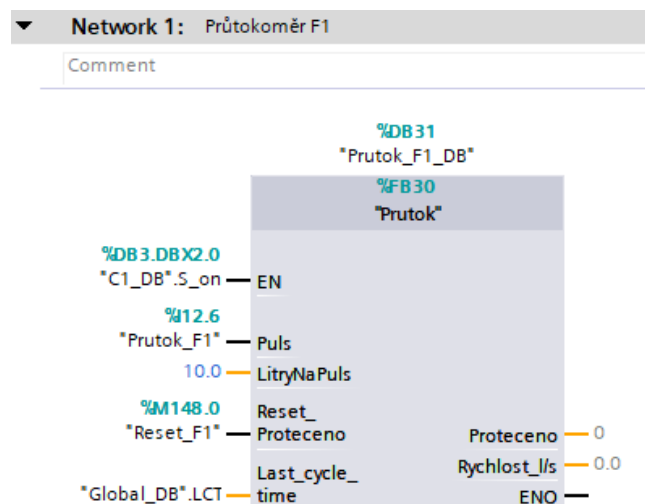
Network 1: Průtokoměr F1

Comment

%DB31
"Prutok_F1_DB"

%FB30
"Prutok"

%DB3.DBX2.0
"C1_DB".S_on — EN

%I12.6
"Prutok_F1" — Puls

10.0 — LitryNaPuls

%M148.0
"Reset_F1" — Reset_Proteceno

Proteceno — 0

Rychlost_l/s — 0.0

"Global_DB".LCT — Last_cycle_time

ENO